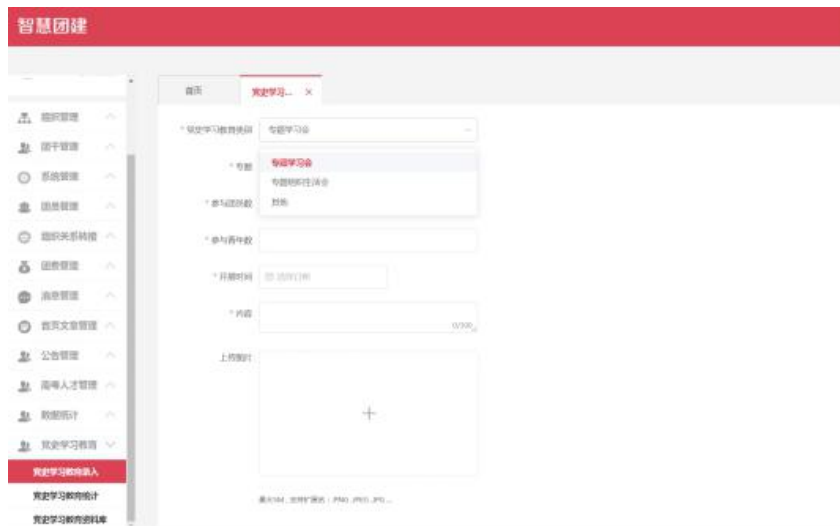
智慧团建

组织管理
团干管理
系统管理
团员管理
组织关系转接
团费管理
消息管理
首页文章管理
公告管理
高等人才管理
数据统计
党史学习教育
党史学习教育录入
党史学习教育统计
党史学习教育资料库

首页
党史学习... ×

* 党史学习教育类别
专题学习会
* 专题
专题学习会
专题组织生活会
其他
* 参与团员数
* 参与青年数
* 开展时间
选择日期
* 内容
0/100
上传图片
+
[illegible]